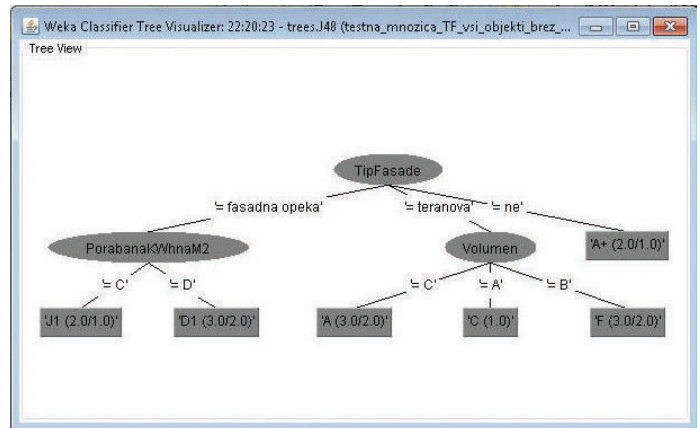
Weka Classifier Tree Visualizer: 22:20:23 - trees.J48 (testna_mnozica_TF_vsi_objekti_brez_...

Tree View

TipFasade

= fasadna opeka'

= teranova'

= ne'

PorabanaKWhnaM2

Volumen

'A+ (2.0/1.0)'

= C'

= D'

= C'

= A'

= B'

'J1 (2.0/1.0)'

'D1 (3.0/2.0)'

'A (3.0/2.0)'

'C (1.0)'

'F (3.0/2.0)'